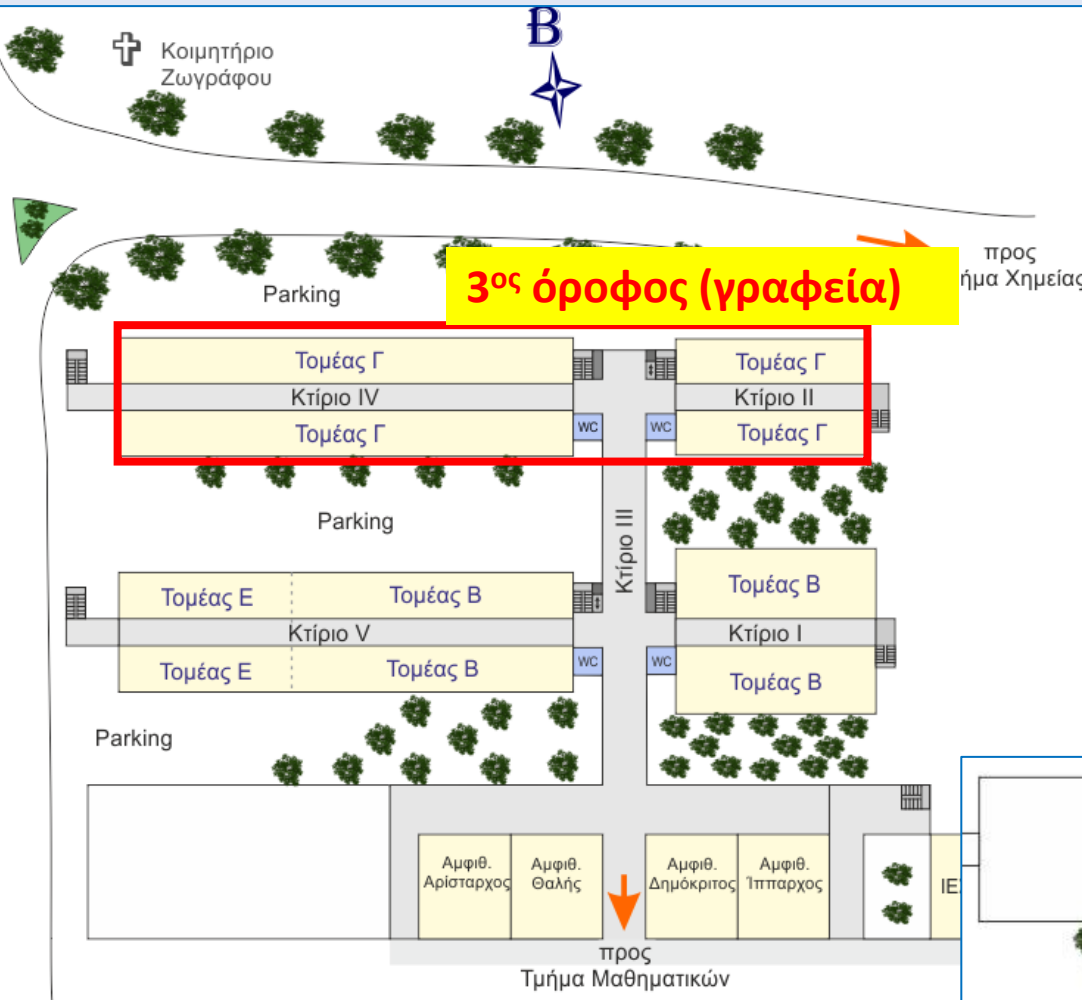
Β

Κοιμητήριο Ζωγράφου

προς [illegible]ήμα Χημεία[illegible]

3ος όροφος (γραφεία)

Parking

Τομέας Γ

Κτίριο IV

Τομέας Γ

WC

Τομέας Γ

Κτίριο II

WC

Τομέας Γ

Parking

Κτίριο III

Τομέας Ε

Τομέας Β

Κτίριο V

Τομέας Ε

Τομέας Β

WC

Τομέας Β

Κτίριο I

WC

Τομέας Β

Parking

Αμφιθ. Αρίσταρχος

Αμφιθ. Θαλής

Αμφιθ. Δημόκριτος

Αμφιθ. Ίππαρχος

ΙΕ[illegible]

προς Τμήμα Μαθηματικών